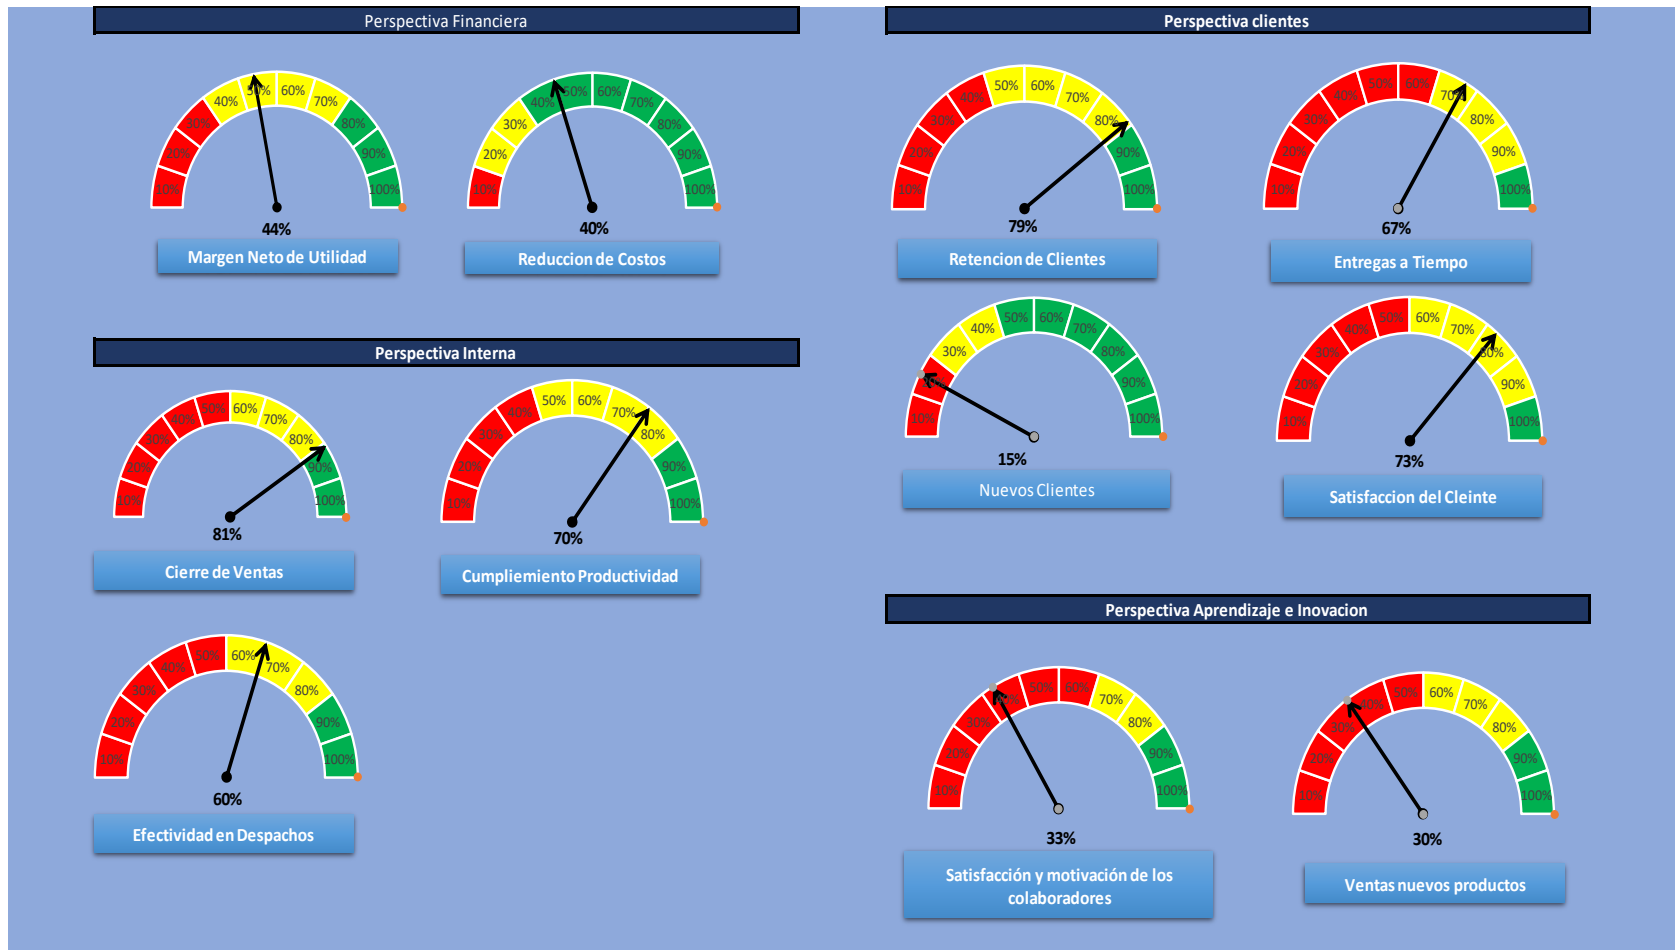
Perspectiva Financiera

10% 20% 30% 40% 50% 60% 70% 80% 90% 100%
44%
Margen Neto de Utilidad

10% 20% 30% 40% 50% 60% 70% 80% 90% 100%
40%
Reduccion de Costos

Perspectiva clientes

10% 20% 30% 40% 50% 60% 70% 80% 90% 100%
79%
Retencion de Clientes

10% 20% 30% 40% 50% 60% 70% 80% 90% 100%
67%
Entregas a Tiempo

10% 20% 30% 40% 50% 60% 70% 80% 90% 100%
15%
Nuevos Clientes

10% 20% 30% 40% 50% 60% 70% 80% 90% 100%
73%
Satisfaccion del Cleinte

Perspectiva Interna

10% 20% 30% 40% 50% 60% 70% 80% 90% 100%
81%
Cierre de Ventas

10% 20% 30% 40% 50% 60% 70% 80% 90% 100%
70%
Cumpliemiento Productividad

10% 20% 30% 40% 50% 60% 70% 80% 90% 100%
60%
Efectividad en Despachos

Perspectiva Aprendizaje e Inovacion

10% 20% 30% 40% 50% 60% 70% 80% 90% 100%
33%
Satisfacción y motivación de los colaboradores

10% 20% 30% 40% 50% 60% 70% 80% 90% 100%
30%
Ventas nuevos productos